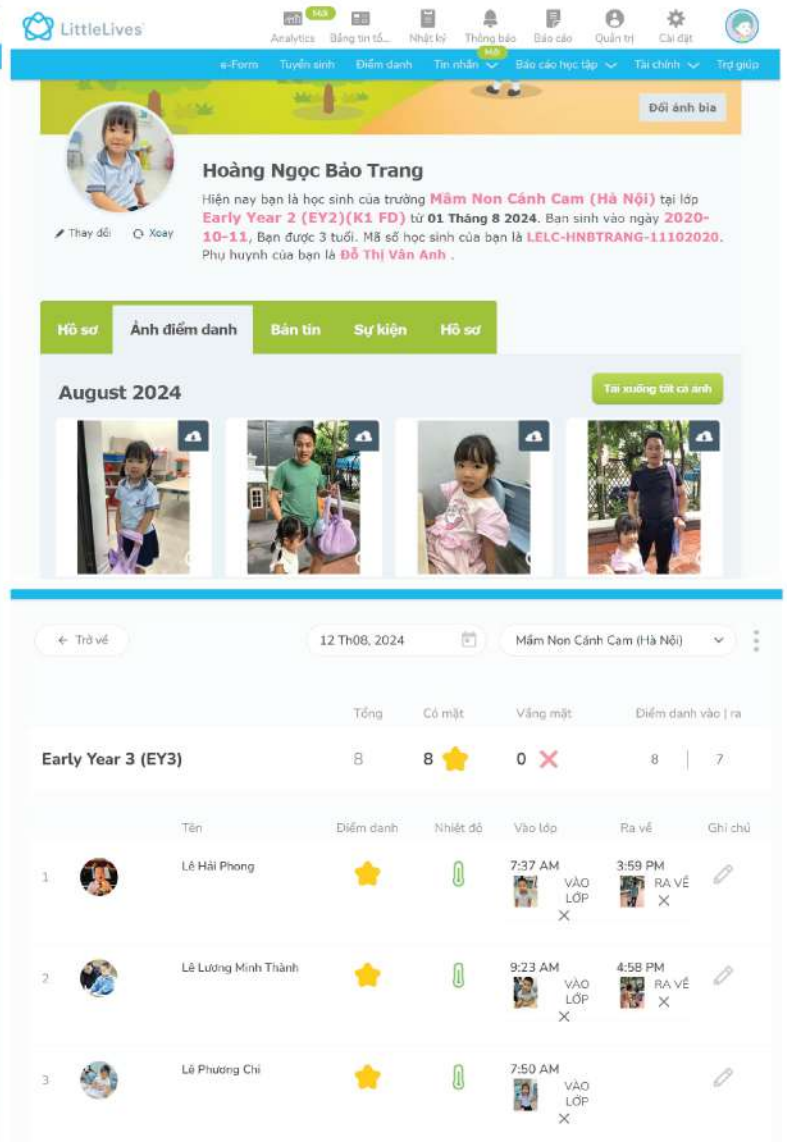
LittleLives

Mới
Analytics Bảng tin tổ... Nhật ký Thông báo Báo cáo Quản trị Cài đặt

Mới
e-Form Tuyển sinh Điểm danh Tin nhắn Báo cáo học tập Tài chính Trợ giúp

Đổi ảnh bìa

Hoàng Ngọc Bảo Trang

Hiện nay bạn là học sinh của trường Mầm Non Cánh Cam (Hà Nội) tại lớp Early Year 2 (EY2)(K1 FD) từ 01 Tháng 8 2024. Bạn sinh vào ngày 2020-10-11, Bạn được 3 tuổi. Mã số học sinh của bạn là LELC-HNBTRANG-11102020. Phụ huynh của bạn là Đỗ Thị Vân Anh .

Thay đổi Xoay

Hồ sơ | Ảnh điểm danh | Bản tin | Sự kiện | Hồ sơ

August 2024

Tải xuống tất cả ảnh

← Trở về

12 Th08, 2024

Mầm Non Cánh Cam (Hà Nội)

| | Tổng | Có mặt | Vắng mặt | Điểm danh vào \| ra |
|---|---|---|---|---|
| Early Year 3 (EY3) | 8 | 8 | 0 | 8 \| 7 |

| | Tên | Điểm danh | Nhiệt độ | Vào lớp | Ra về | Ghi chú |
|---|---|---|---|---|---|---|
| 1 | Lê Hải Phong | | | 7:37 AM VÀO LỚP | 3:59 PM RA VỀ | |
| 2 | Lê Lương Minh Thành | | | 9:23 AM VÀO LỚP | 4:58 PM RA VỀ | |
| 3 | Lê Phương Chi | | | 7:50 AM VÀO LỚP | | |